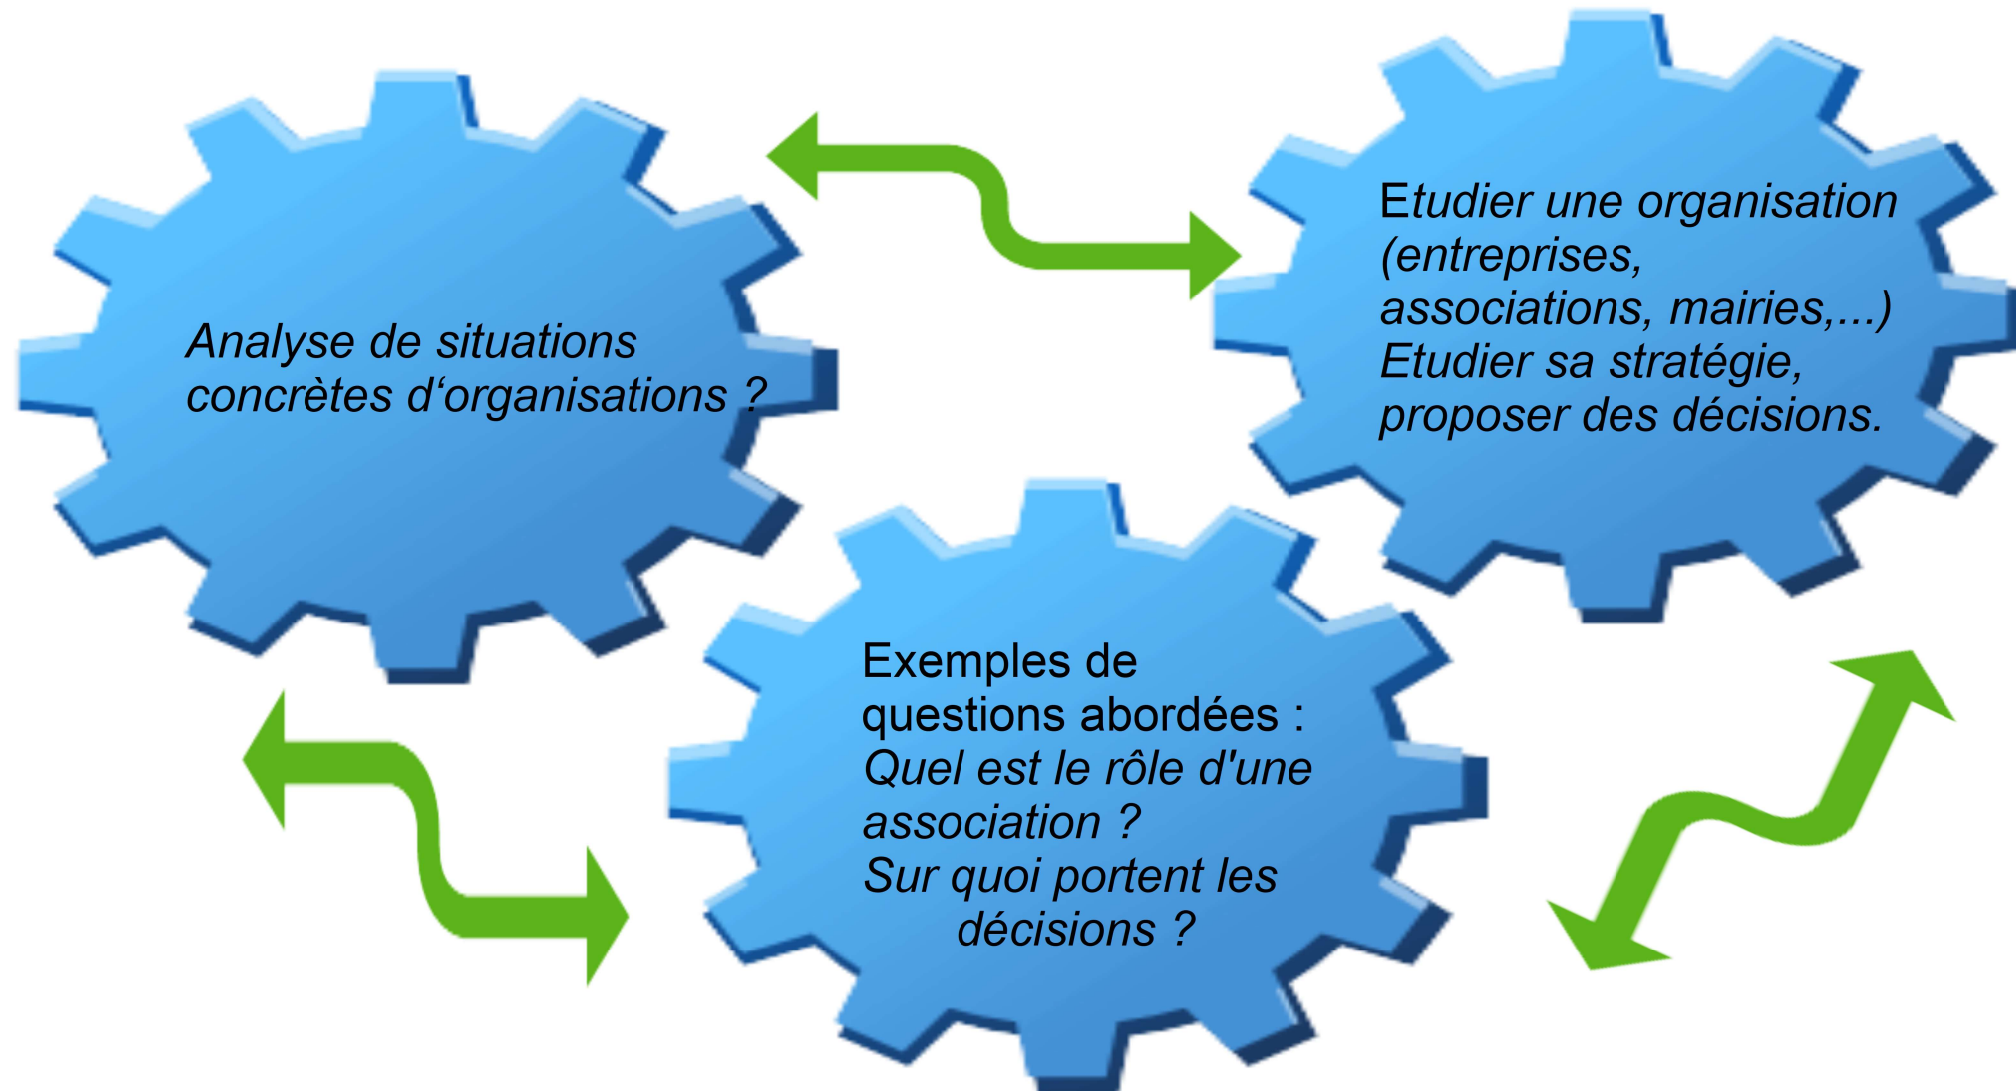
Analyse de situations concrètes d‘organisations ?

Etudier une organisation (entreprises, associations, mairies,...) Etudier sa stratégie, proposer des décisions.

Exemples de questions abordées :
Quel est le rôle d'une association ?
Sur quoi portent les décisions ?